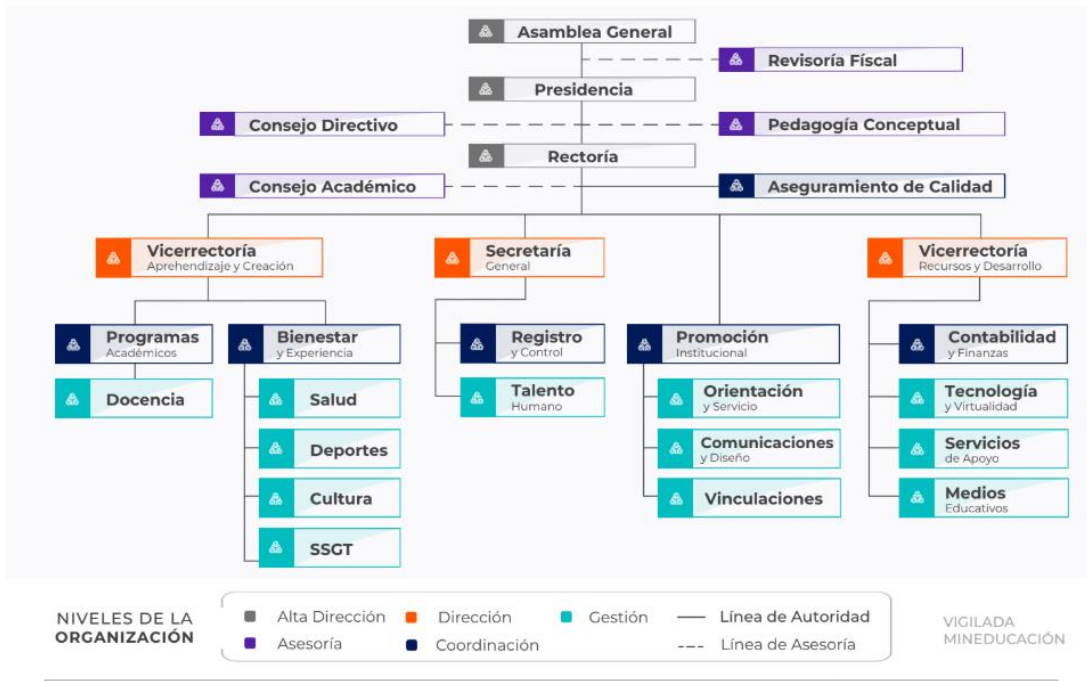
Asamblea General

Revisoría Fiscal

Presidencia

Consejo Directivo

Pedagogía Conceptual

Rectoría

Consejo Académico

Aseguramiento de Calidad

Vicerrectoría
Aprehendizaje y Creación

Secretaría
General

Vicerrectoría
Recursos y Desarrollo

Programas
Académicos

Bienestar
y Experiencia

Registro
y Control

Promoción
Institucional

Contabilidad
y Finanzas

Docencia

Salud

Talento
Humano

Orientación
y Servicio

Tecnología
y Virtualidad

Deportes

Comunicaciones
y Diseño

Servicios
de Apoyo

Cultura

Vinculaciones

Medios
Educativos

SSGT

NIVELES DE LA
ORGANIZACIÓN

Alta Dirección
Dirección
Gestión
Línea de Autoridad
Asesoría
Coordinación
Línea de Asesoría

VIGILADA
MINEDUCACIÓN